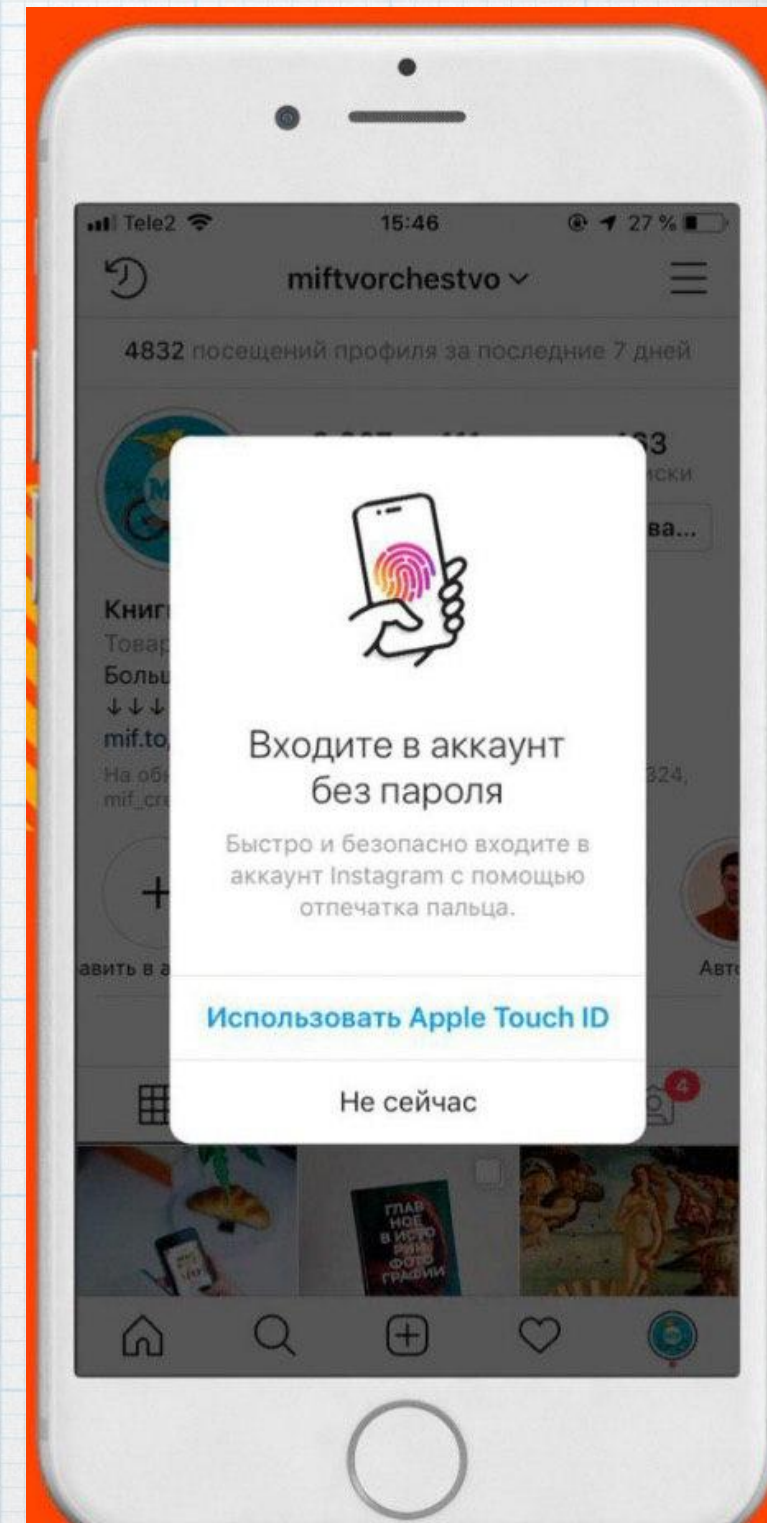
Tele2 15:46 27 %

miftvorchestvo

4832 посещений профиля за последние 7 дней

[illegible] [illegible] 183
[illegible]иски
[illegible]ва...

Книг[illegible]
Товар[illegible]
Больш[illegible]
↓↓↓
mif.to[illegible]
На об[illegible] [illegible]324,
mif_cr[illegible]

Входите в аккаунт без пароля

Быстро и безопасно входите в аккаунт Instagram с помощью отпечатка пальца.

Использовать Apple Touch ID

Не сейчас

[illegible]авить в а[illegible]
Авт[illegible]

4

ГЛАВ НОЕ В ИСТО РИИ ФОТО ГРАФИИ